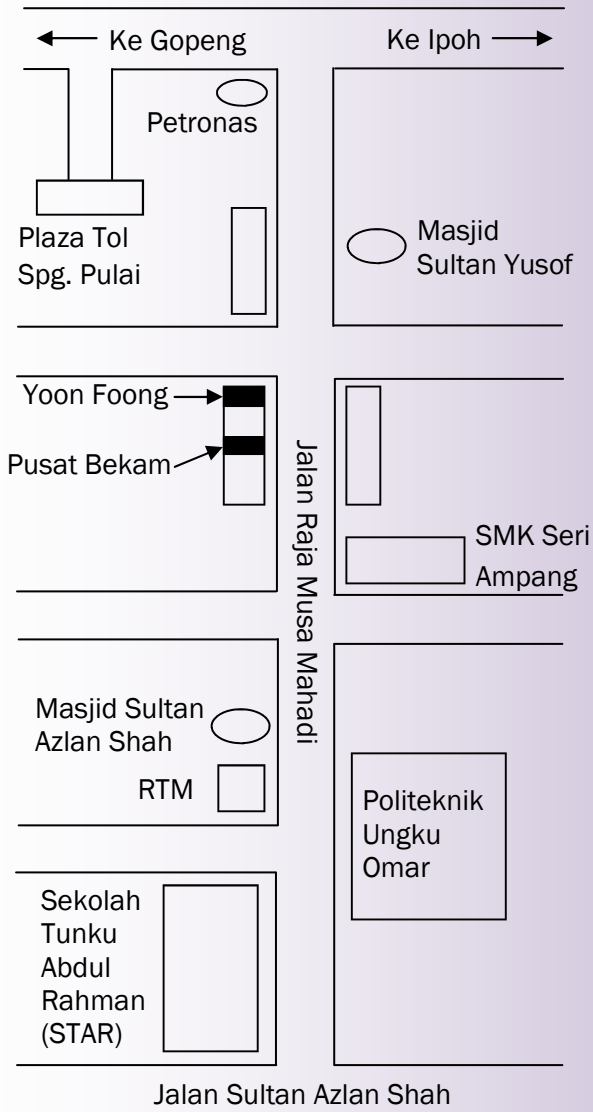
← Ke Gopeng

Ke Ipoh →

Petronas

Plaza Tol Spg. Pulai

Masjid Sultan Yusof

Yoon Foong

Pusat Bekam

Jalan Raja Musa Mahadi

SMK Seri Ampang

Masjid Sultan Azlan Shah

RTM

Politeknik Ungku Omar

Sekolah Tunku Abdul Rahman (STAR)

Jalan Sultan Azlan Shah